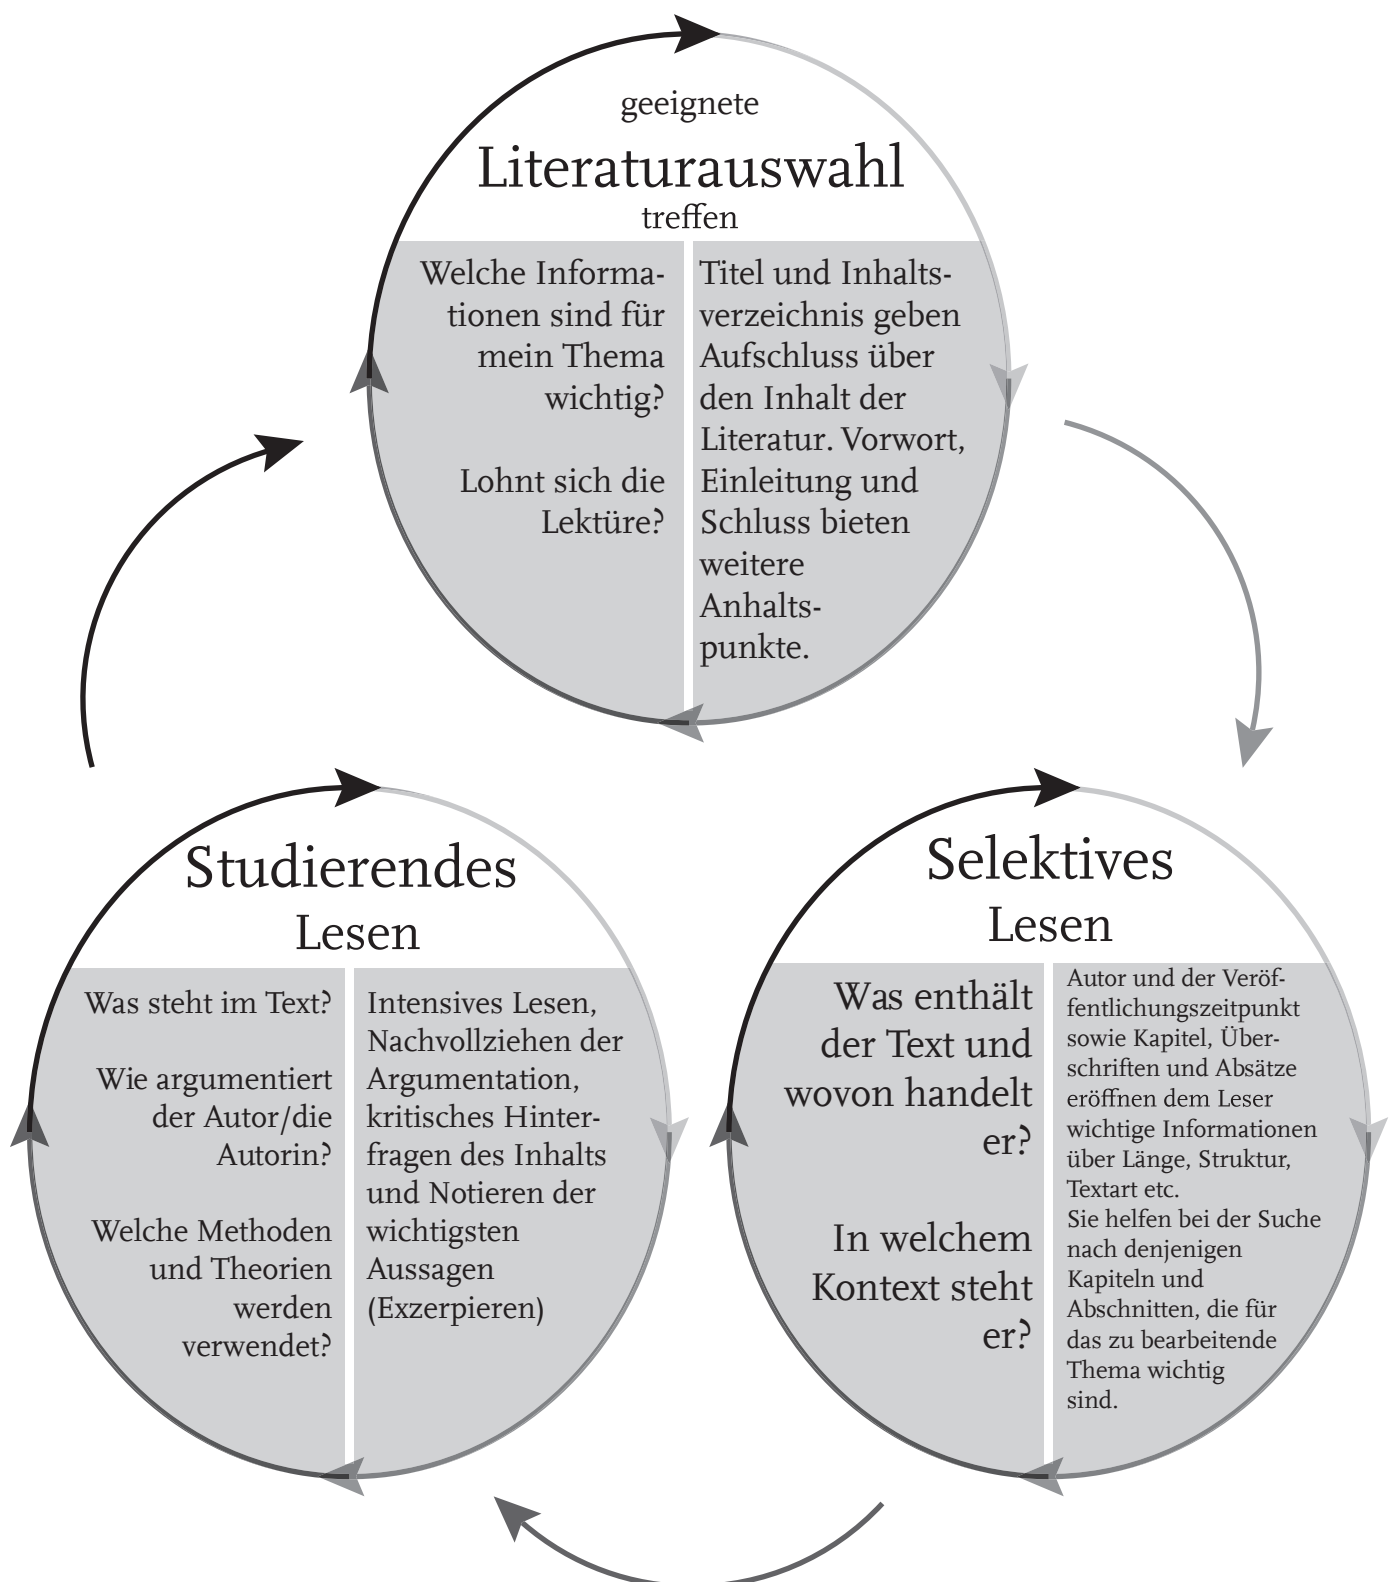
geeignete
Literaturauswahl
treffen

Welche Informationen sind für mein Thema wichtig?

Lohnt sich die Lektüre?

Titel und Inhaltsverzeichnis geben Aufschluss über den Inhalt der Literatur. Vorwort, Einleitung und Schluss bieten weitere Anhaltspunkte.

Selektives
Lesen

Was enthält der Text und wovon handelt er?

In welchem Kontext steht er?

Autor und der Veröffentlichungszeitpunkt sowie Kapitel, Überschriften und Absätze eröffnen dem Leser wichtige Informationen über Länge, Struktur, Textart etc.
Sie helfen bei der Suche nach denjenigen Kapiteln und Abschnitten, die für das zu bearbeitende Thema wichtig sind.

Studierendes
Lesen

Was steht im Text?

Wie argumentiert der Autor/die Autorin?

Welche Methoden und Theorien werden verwendet?

Intensives Lesen, Nachvollziehen der Argumentation, kritisches Hinterfragen des Inhalts und Notieren der wichtigsten Aussagen (Exzerpieren)